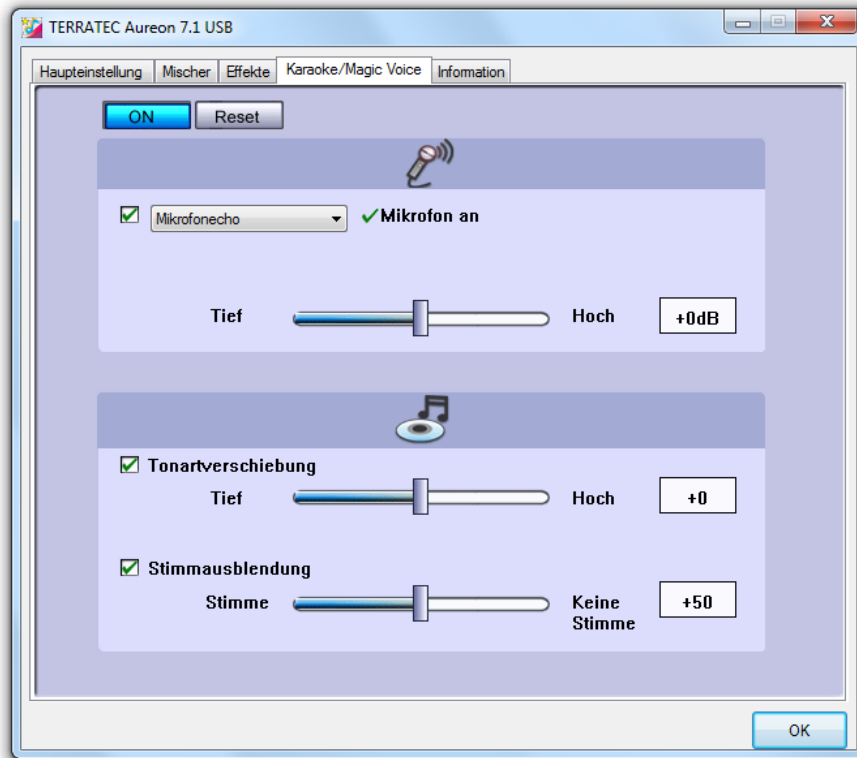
TERRATEC Aureon 7.1 USB

Haupteinstellung | Mischer | Effekte | Karaoke/Magic Voice | Information

ON Reset

Mikrofonecho ✓Mikrofon an

Tief Hoch +0dB

Tonartverschiebung

Tief Hoch +0

Stimmausblendung

Stimme Keine Stimme +50

OK